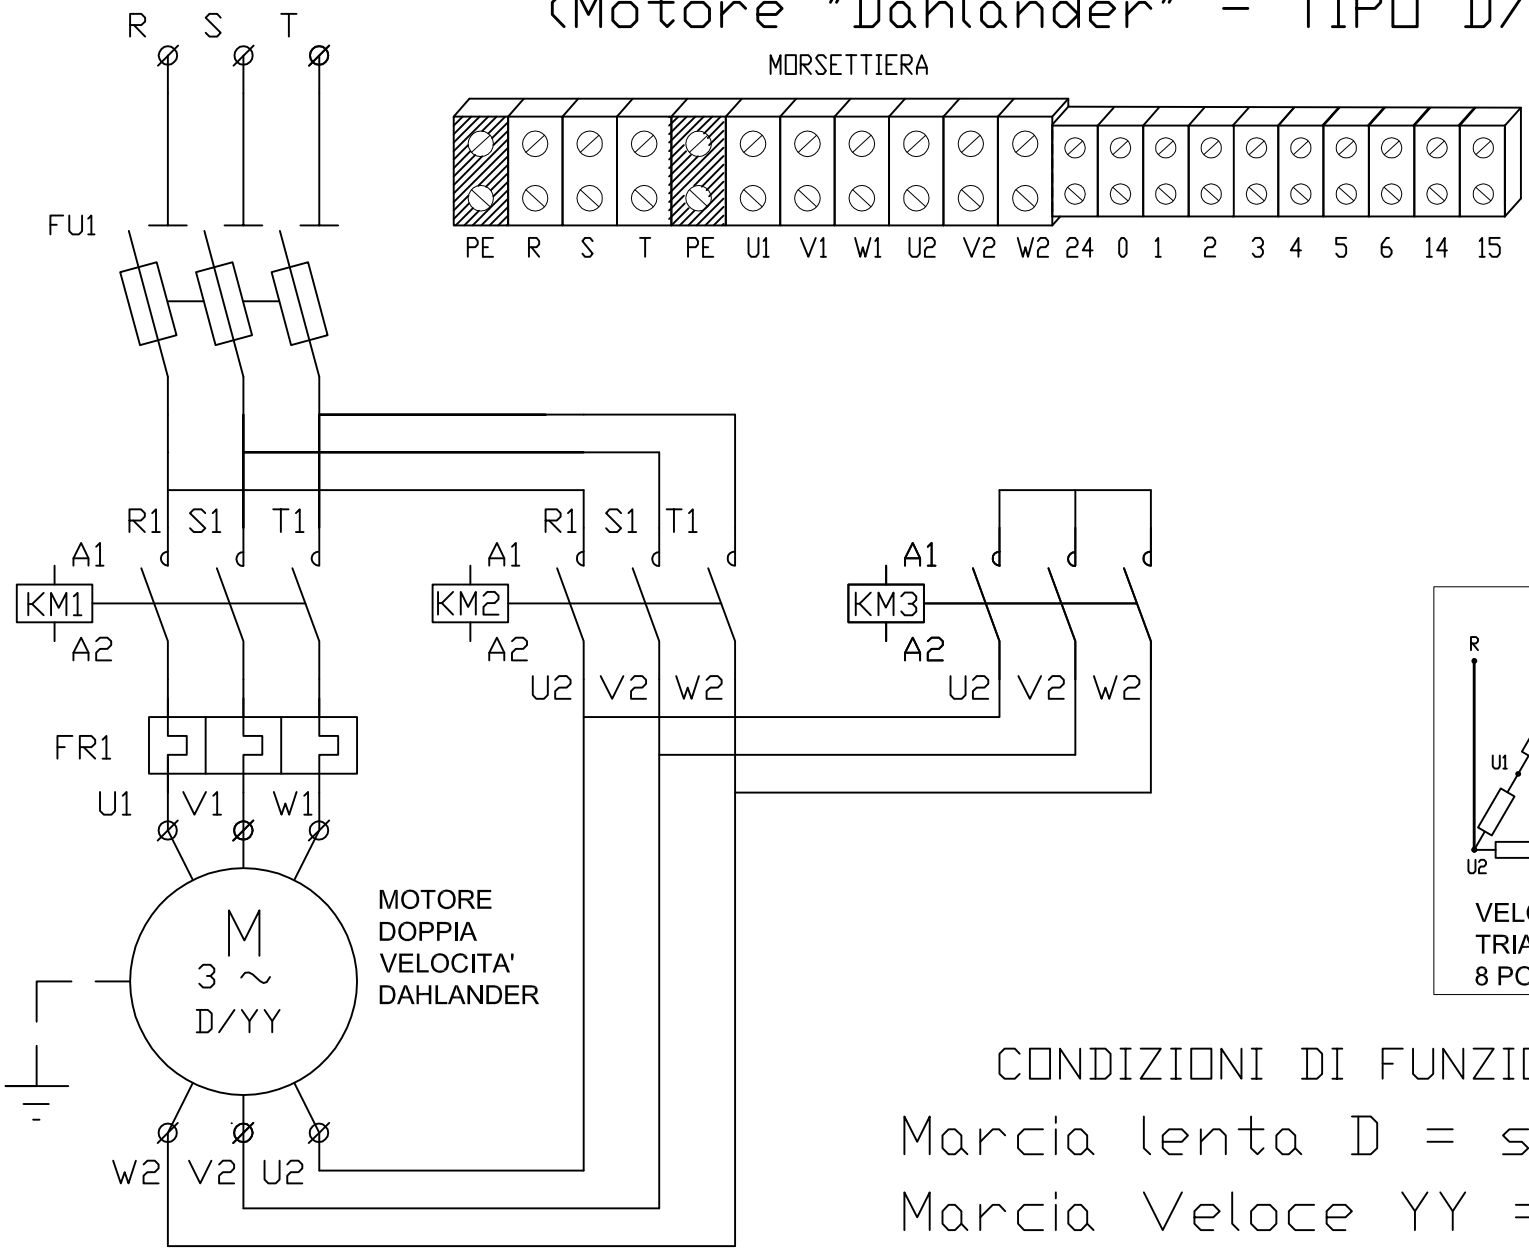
(Motore "Dahlander" - TIPO D/

MORSETTIERA

PE R S T PE U1 V1 W1 U2 V2 W2 24 0 1 2 3 4 5 6 14 15

R S T

FU1

R1 S1 T1
A1
KM1
A2

R1 S1 T1
A1
KM2
A2
U2 V2 W2

A1
KM3
A2
U2 V2 W2

FR1

U1 V1 W1

M
3 ~
D/YY

MOTORE
DOPPIA
VELOCITA'
DAHLANDER

W2 V2 U2

R
U1
U2
VEL
TRIA
8 PO

CONDIZIONI DI FUNZI
Marcia lenta D = s
Marcia Veloce YY =